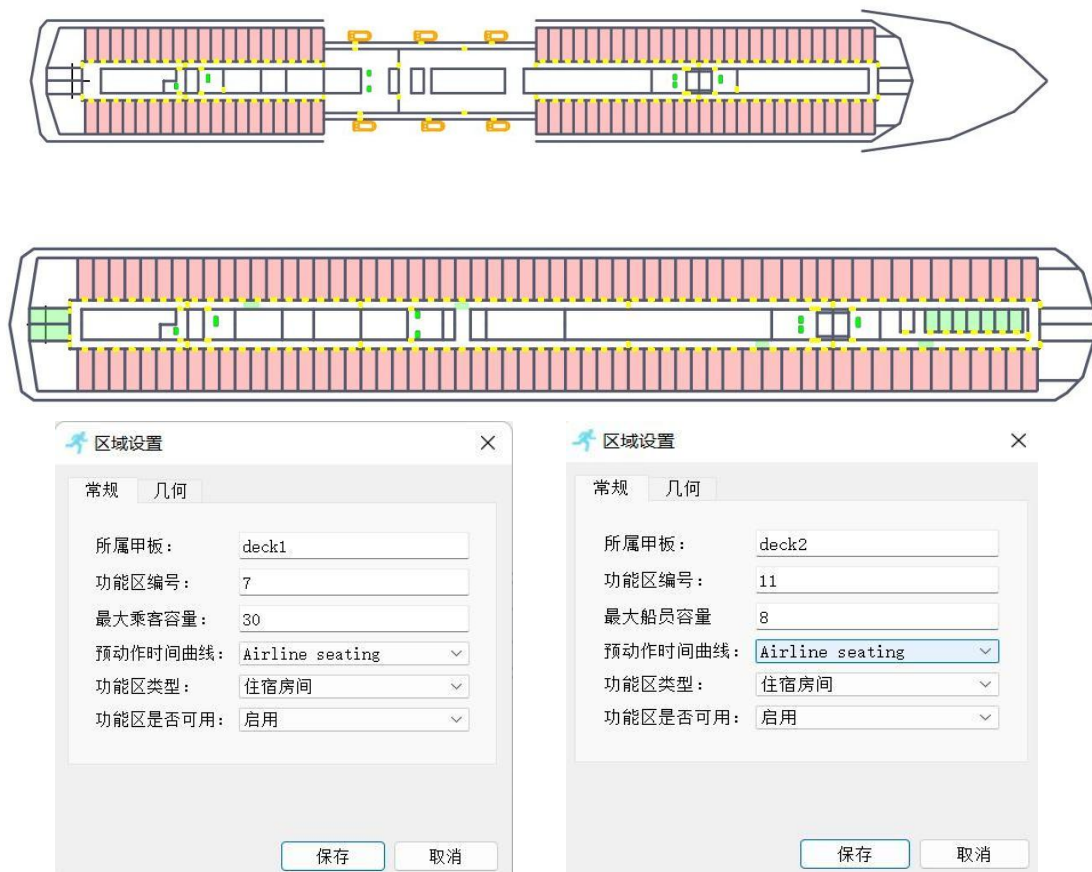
区域设置

常规 几何

所属甲板： deck1
功能区编号： 7
最大乘客容量： 30
预动作时间曲线： Airline seating
功能区类型： 住宿房间
功能区是否可用： 启用

保存 取消

区域设置

常规 几何

所属甲板： deck2
功能区编号： 11
最大船员容量 8
预动作时间曲线： Airline seating
功能区类型： 住宿房间
功能区是否可用： 启用

保存 取消